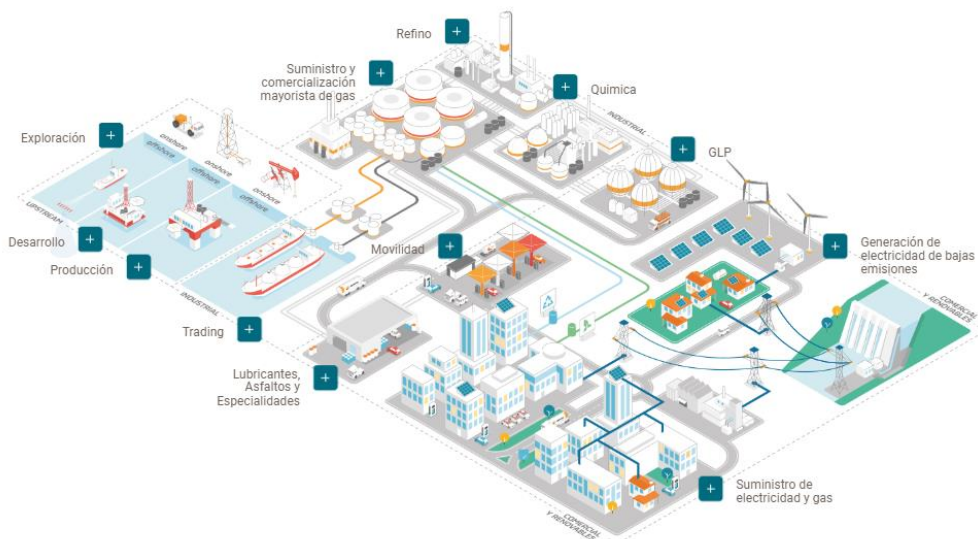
Refino +

Suministro y comercialización mayorista de gas +

Química +

INDUSTRIAL

Exploración +

onshore
offshore
onshore
offshore
onshore
offshore

GLP +

UPSTREAM

Desarrollo +

Producción +

Movilidad +

Generación de electricidad de bajas emisiones +

INDUSTRIAL

COMERCIAL Y RENOVABLES

Trading +

Lubricantes, Asfaltos y Especialidades +

Suministro de electricidad y gas +

COMERCIAL Y RENOVABLES